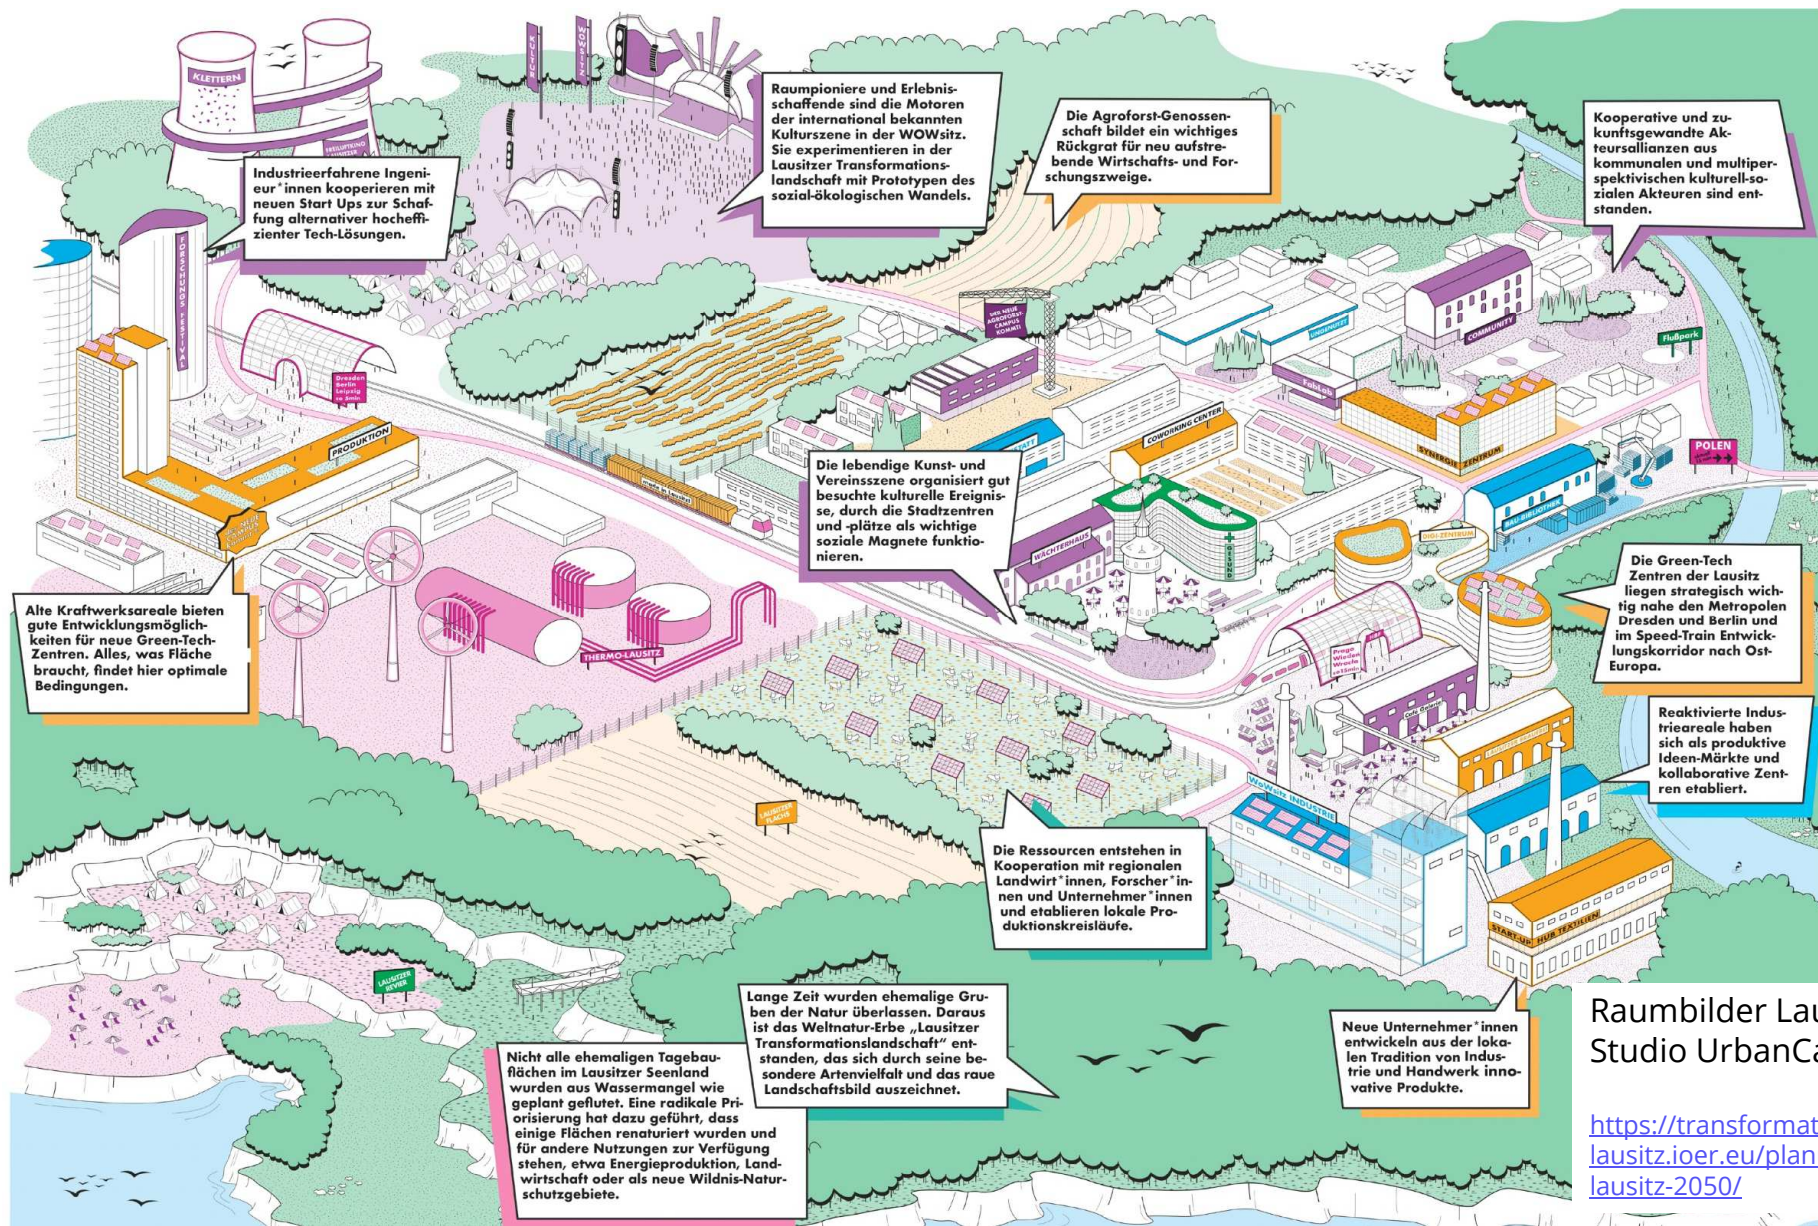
KLETTERN

KULTUR

WOWsitz

Industrieerfahrene Ingenieur*innen kooperieren mit neuen Start Ups zur Schaffung alternativer hocheffizienter Tech-Lösungen.

Raumpioniere und Erlebnisschaffende sind die Motoren der international bekannten Kulturszene in der WOWsitz. Sie experimentieren in der Lausitzer Transformationslandschaft mit Prototypen des sozial-ökologischen Wandels.

Die Agroforst-Genossenschaft bildet ein wichtiges Rückgrat für neu aufstrebende Wirtschafts- und Forschungszweige.

Kooperative und zukunftsgewandte Akteursallianzen aus kommunalen und multiperspektivischen kulturell-sozialen Akteuren sind entstanden.

FORSCHUNGS FESTIVAL

Dresden Berlin Leipzig

PRODUKTION

COMMUNITY

Flußpark

FabLab

COWORKING CENTER

SYNERGIE ZENTRUM

POLEN

BAU-BIBLIOTHEK

DIGI-ZENTRUM

WÄCHTERHAUS

Die lebendige Kunst- und Vereinsszene organisiert gut besuchte kulturelle Ereignisse, durch die Stadtzentren und -plätze als wichtige soziale Magnete funktionieren.

Alte Kraftwerksareale bieten gute Entwicklungsmöglichkeiten für neue Green-Tech-Zentren. Alles, was Fläche braucht, findet hier optimale Bedingungen.

THERMO-LAUSITZ

Die Green-Tech Zentren der Lausitz liegen strategisch wichtig nahe den Metropolen Dresden und Berlin und im Speed-Train Entwicklungskorridor nach Ost-Europa.

Reaktivierte Industrieareale haben sich als produktive Ideen-Märkte und kollaborative Zentren etabliert.

LAUSITZER FLACHS

WOWsitz INDUSTRIE

Die Ressourcen entstehen in Kooperation mit regionalen Landwirt*innen, Forscher*innen und Unternehmer*innen und etablieren lokale Produktionskreisläufe.

START-UP HUB TEXTILIEN

LAUSITZER REVIER

Lange Zeit wurden ehemalige Gruben der Natur überlassen. Daraus ist das Weltnatur-Erbe „Lausitzer Transformationslandschaft“ entstanden, das sich durch seine besondere Artenvielfalt und das raue Landschaftsbild auszeichnet.

Neue Unternehmer*innen entwickeln aus der lokalen Tradition von Industrie und Handwerk innovative Produkte.

Nicht alle ehemaligen Tagebauflächen im Lausitzer Seenland wurden aus Wassermangel wie geplant geflutet. Eine radikale Priorisierung hat dazu geführt, dass einige Flächen renaturiert wurden und für andere Nutzungen zur Verfügung stehen, etwa Energieproduktion, Landwirtschaft oder als neue Wildnis-Naturschutzgebiete.

Raumbilder Lau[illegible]
Studio UrbanCa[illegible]

https://transformat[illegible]
lausitz.ioer.eu/plan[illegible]
lausitz-2050/